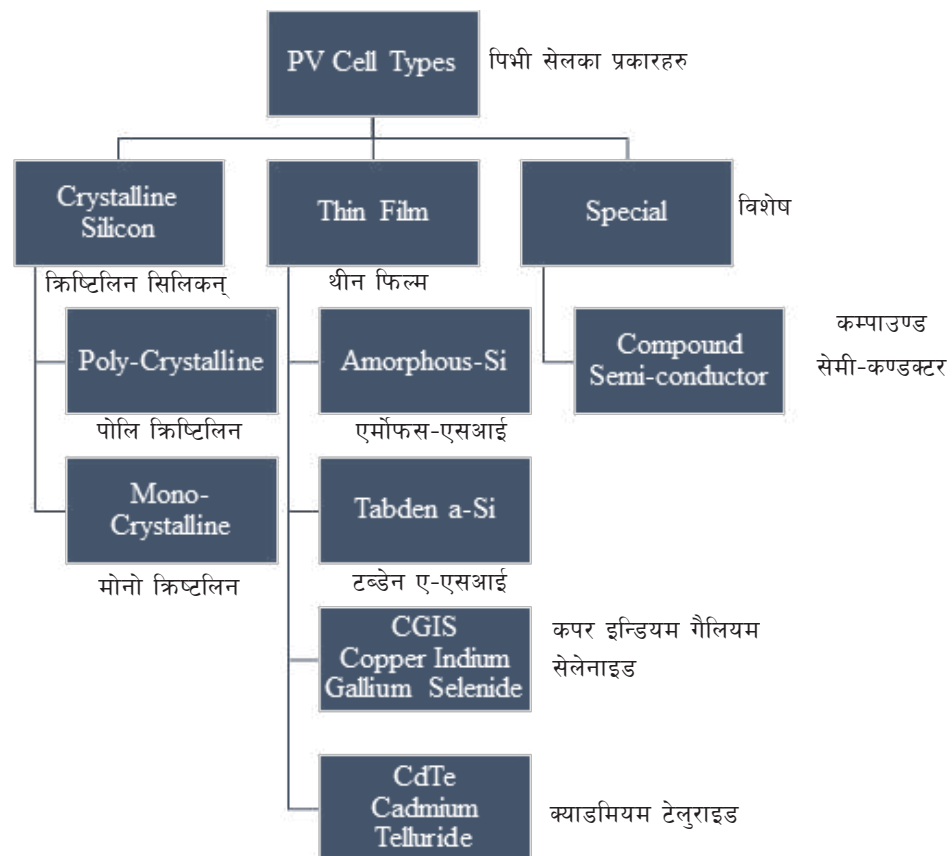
PV Cell Types
पिभी सेलका प्रकारहरु

Crystalline Silicon
क्रिष्टिलिन सिलिकन्

Thin Film
थीन फिल्म

Special
विशेष

Poly-Crystalline
पोलि क्रिष्टिलिन

Mono-Crystalline
मोनो क्रिष्टलिन

Amorphous-Si
एर्मोफस-एसआई

Tabden a-Si
टब्डेन ए-एसआई

CGIS Copper Indium Gallium Selenide
कपर इन्डियम गैलियम सेलेनाइड

CdTe Cadmium Telluride
क्याडमियम टेलुराइड

Compound Semi-conductor
कम्पाउण्ड सेमी-कण्डक्टर